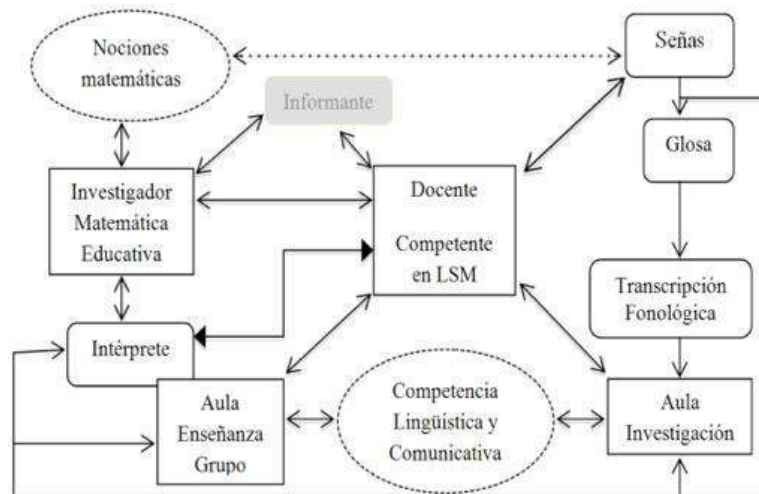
Nociones matemáticas

Señas

Informante

Glosa

Investigador Matemática Educativa

Docente

Competente en LSM

Transcripción Fonológica

Intérprete

Aula Enseñanza Grupo

Competencia Lingüística y Comunicativa

Aula Investigación